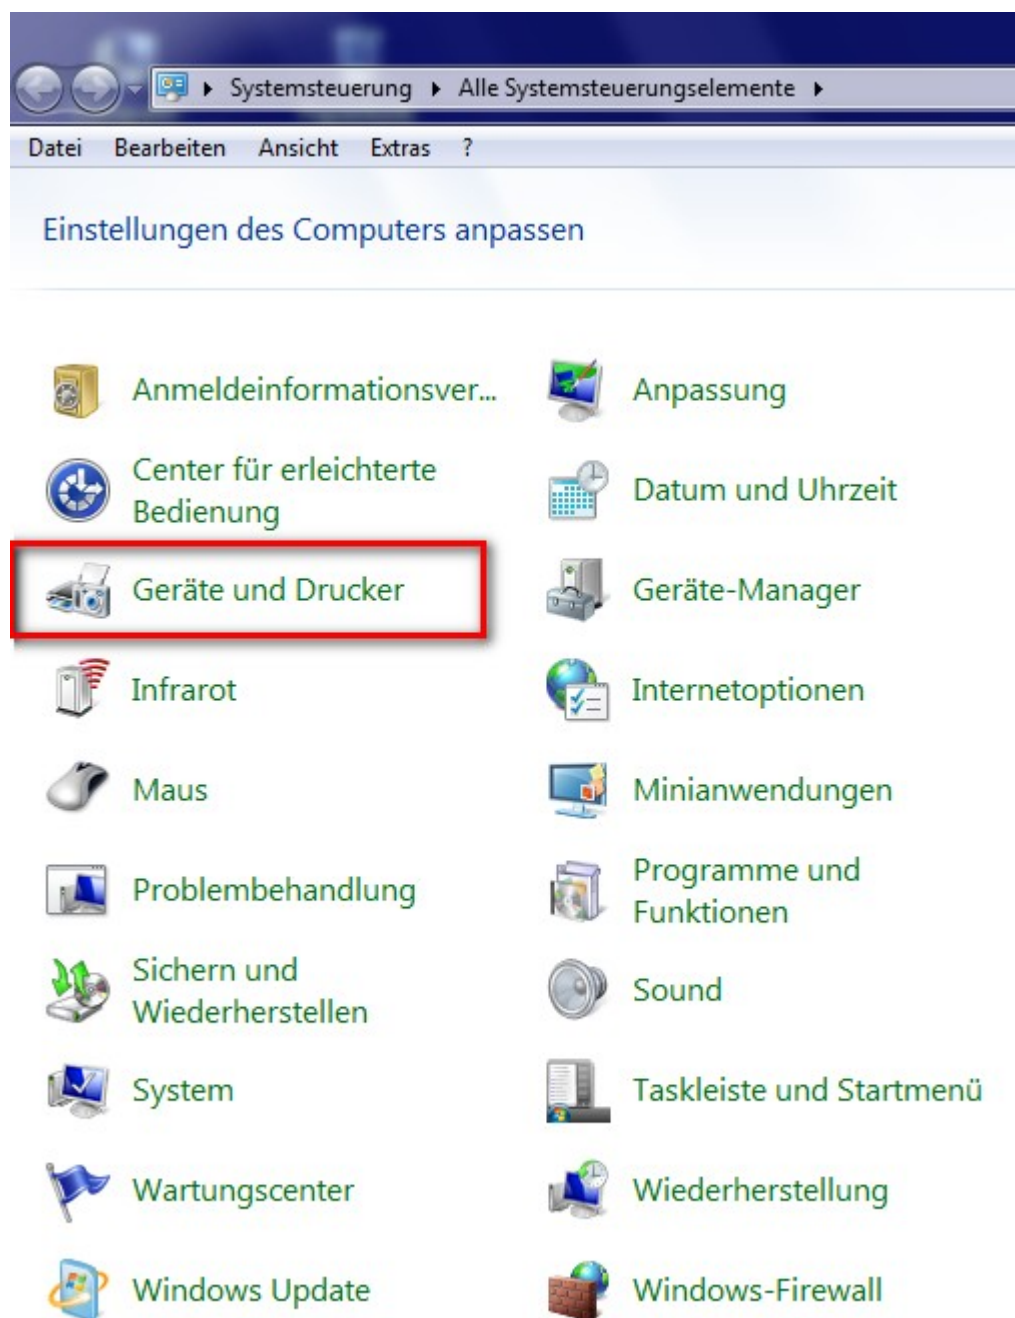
Systemsteuerung ▸ Alle Systemsteuerungselemente ▸

Datei Bearbeiten Ansicht Extras ?

Einstellungen des Computers anpassen

Anmeldeinformationsver...

Center für erleichterte Bedienung

Geräte und Drucker

Infrarot

Maus

Problembehandlung

Sichern und Wiederherstellen

System

Wartungscenter

Windows Update

Anpassung

Datum und Uhrzeit

Geräte-Manager

Internetoptionen

Minianwendungen

Programme und Funktionen

Sound

Taskleiste und Startmenü

Wiederherstellung

Windows-Firewall